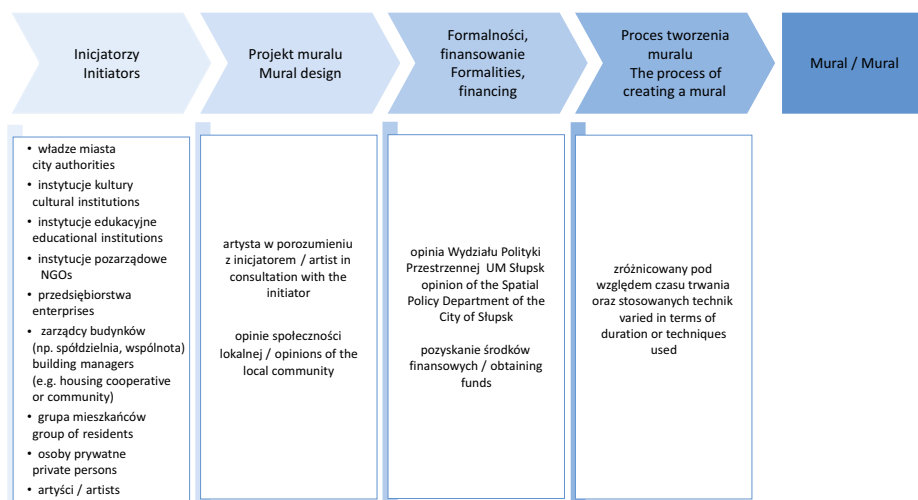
Inicjatorzy
Initiators

Projekt muralu
Mural design

Formalności, finansowanie
Formalities, financing

Proces tworzenia muralu
The process of creating a mural

Mural / Mural

• władze miasta
city authorities
• instytucje kultury
cultural institutions
• instytucje edukacyjne
educational institutions
• instytucje pozarządowe
NGOs
• przedsiębiorstwa
enterprises
• zarządcy budynków (np. spółdzielnia, wspólnota)
building managers (e.g. housing cooperative or community)
• grupa mieszkańców
group of residents
• osoby prywatne
private persons
• artyści / artists

artysta w porozumieniu z inicjatorem / artist in consultation with the initiator

opinie społeczności lokalnej / opinions of the local community

opinia Wydziału Polityki Przestrzennej UM Słupsk
opinion of the Spatial Policy Department of the City of Słupsk

pozyskanie środków finansowych / obtaining funds

zróżnicowany pod względem czasu trwania oraz stosowanych technik
varied in terms of duration or techniques used